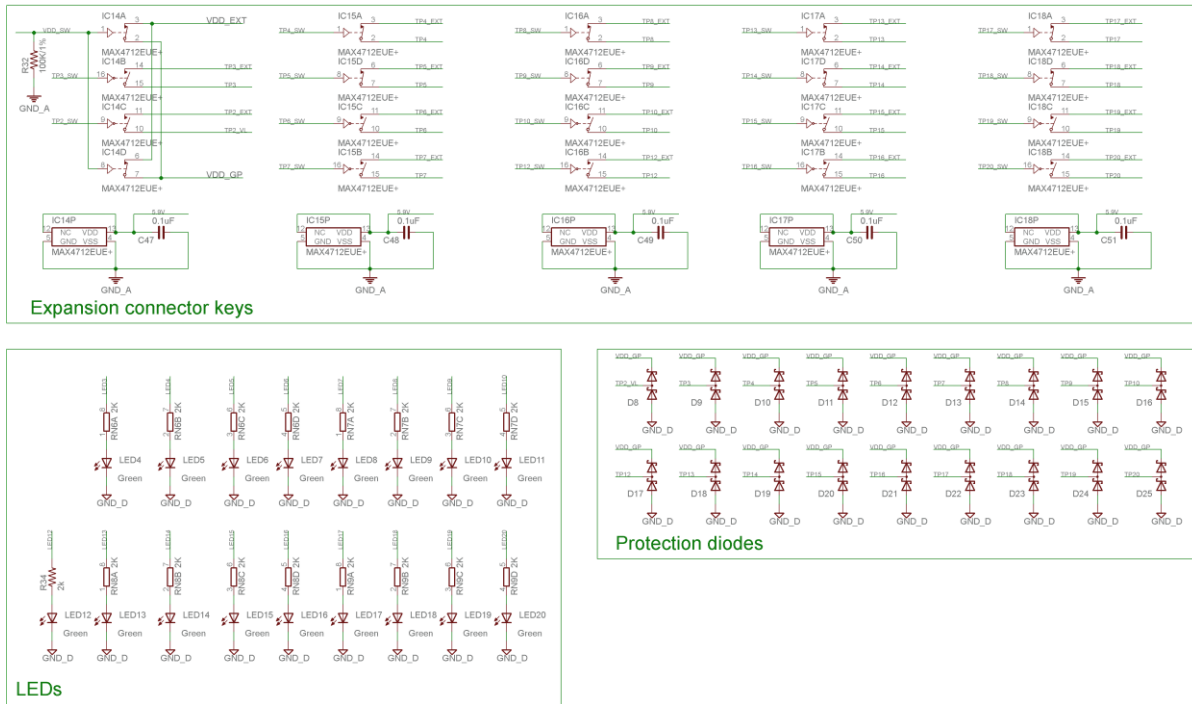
IC14A
VDD_SW
3
2
1
VDD_EXT
R32
100k/1%
MAX4712EUE+
IC14B
TP3_SW
16
14
15
TP3_EXT
TP3
GND_A
MAX4712EUE+
IC14C
TP2_SW
9
11
10
TP2_EXT
TP2_VL
MAX4712EUE+
IC14D
8
6
7
VDD_GP
MAX4712EUE+

IC15A
TP4_SW
TP4_EXT
TP4
MAX4712EUE+
IC15D
TP5_SW
TP5_EXT
TP5
MAX4712EUE+
IC15C
TP6_SW
TP6_EXT
TP6
MAX4712EUE+
IC15B
TP7_SW
TP7_EXT
TP7
MAX4712EUE+

IC16A
TP8_SW
TP8_EXT
TP8
MAX4712EUE+
IC16D
TP9_SW
TP9_EXT
TP9
MAX4712EUE+
IC16C
TP10_SW
TP10_EXT
TP10
MAX4712EUE+
IC16B
TP12_SW
TP12_EXT
TP12
MAX4712EUE+

IC17A
TP13_SW
TP13_EXT
TP13
MAX4712EUE+
IC17D
TP14_SW
TP14_EXT
TP14
MAX4712EUE+
IC17C
TP15_SW
TP15_EXT
TP15
MAX4712EUE+
IC17B
TP16_SW
TP16_EXT
TP16
MAX4712EUE+

IC18A
TP17_SW
TP17_EXT
TP17
MAX4712EUE+
IC18D
TP18_SW
TP18_EXT
TP18
MAX4712EUE+
IC18C
TP19_SW
TP19_EXT
TP19
MAX4712EUE+
IC18B
TP20_SW
TP20_EXT
TP20
MAX4712EUE+

IC14P
NC VDD
GND VSS
MAX4712EUE+
5.8V
0.1uF
C47
GND_A

IC15P
NC VDD
GND VSS
MAX4712EUE+
5.8V
0.1uF
C48
GND_A

IC16P
NC VDD
GND VSS
MAX4712EUE+
5.8V
0.1uF
C49
GND_A

IC17P
NC VDD
GND VSS
MAX4712EUE+
5.8V
0.1uF
C50
GND_A

IC18P
NC VDD
GND VSS
MAX4712EUE+
5.8V
0.1uF
C51
GND_A

Expansion connector keys

RN6A 2K
RN6B 2K
RN6C 2K
RN6D 2K
RN7A 2K
RN7B 2K
RN7C 2K
RN7D 2K
LED4
LED5
LED6
LED7
LED8
LED9
LED10
LED11
Green
GND_D

R34
2k
RN8A 2K
RN8B 2K
RN8C 2K
RN8D 2K
RN9A 2K
RN9B 2K
RN9C 2K
RN9D 2K
LED12
LED13
LED14
LED15
LED16
LED17
LED18
LED19
LED20
Green
GND_D

LEDs

VDD_GP
TP2_VL
TP3
TP4
TP5
TP6
TP7
TP8
TP9
TP10
D8
D9
D10
D11
D12
D13
D14
D15
D16
GND_D
TP12
TP13
TP14
TP15
TP16
TP17
TP18
TP19
TP20
D17
D18
D19
D20
D21
D22
D23
D24
D25
GND_D

Protection diodes